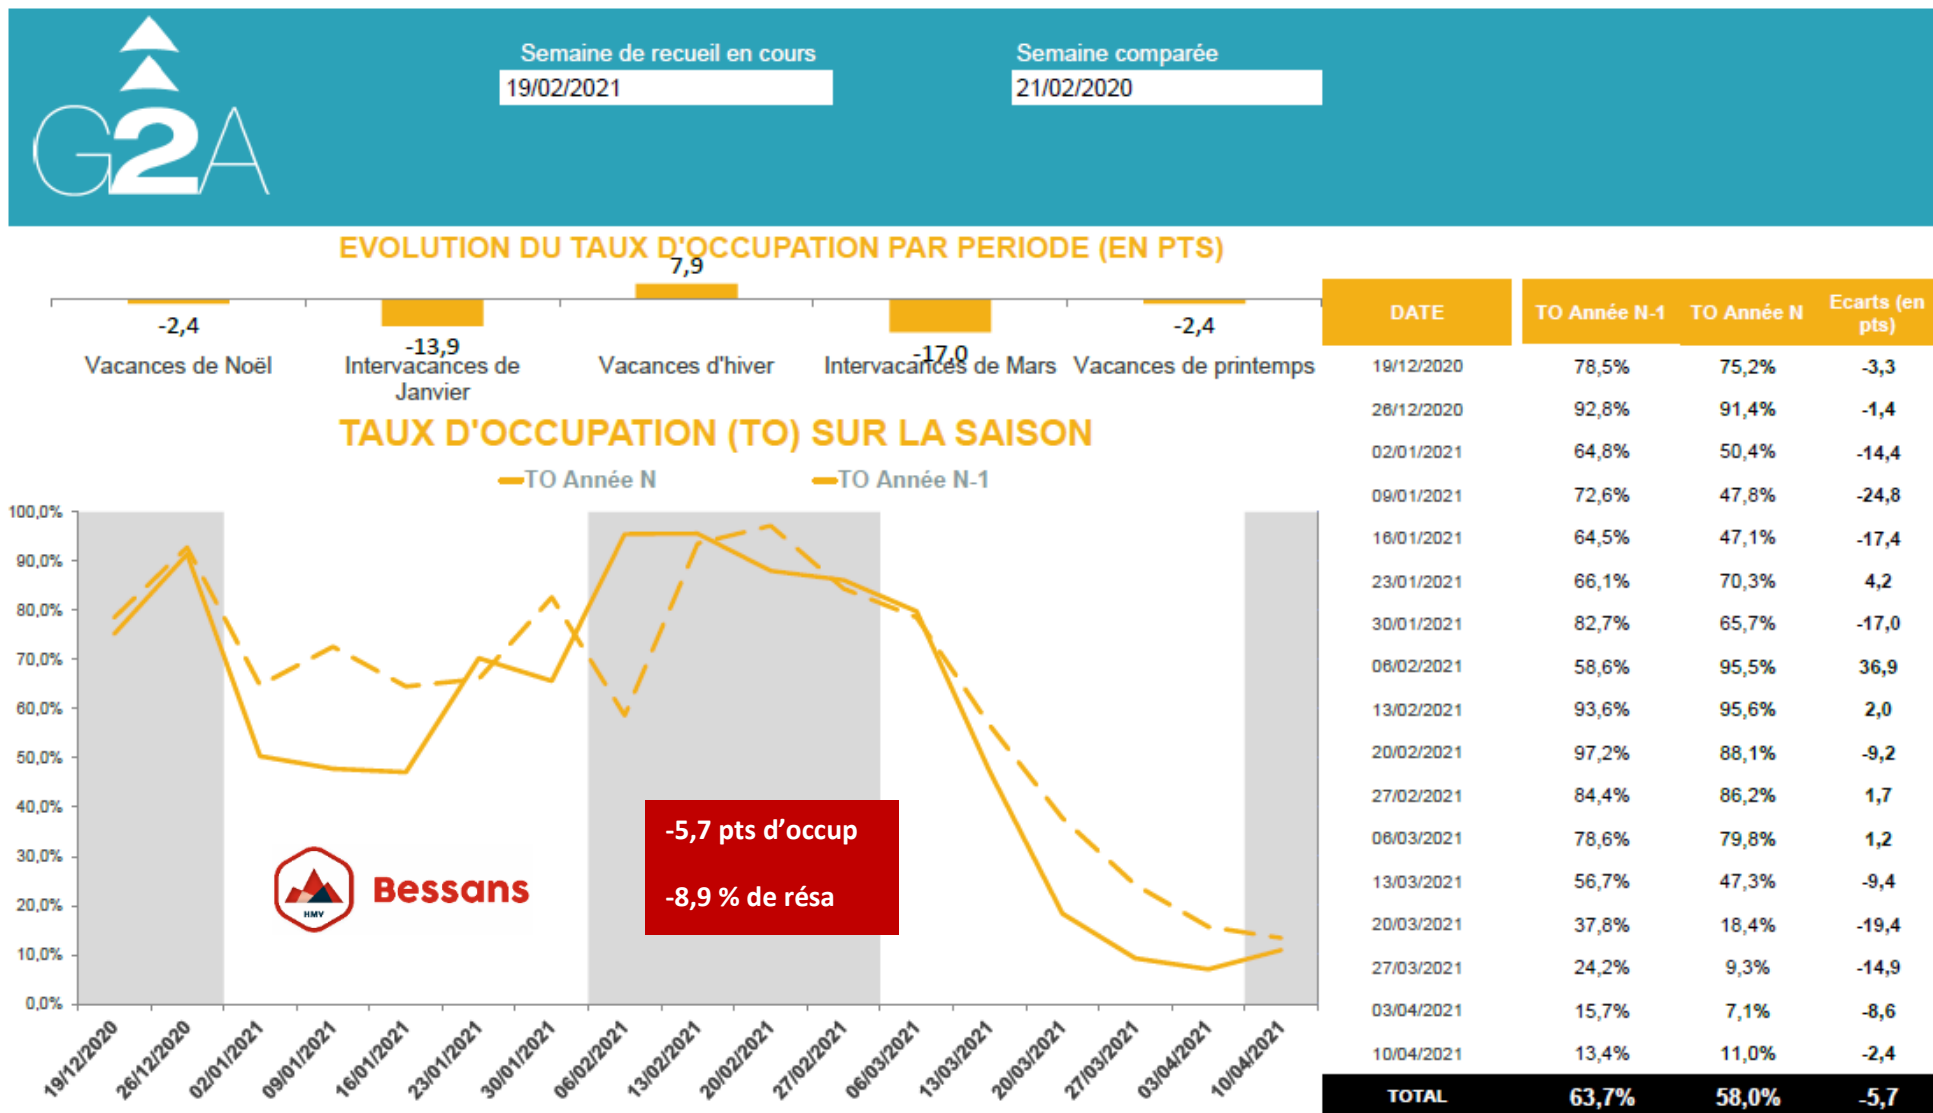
G2A

Semaine de recueil en cours
19/02/2021

Semaine comparée
21/02/2020

EVOLUTION DU TAUX D'OCCUPATION PAR PERIODE (EN PTS)

-2,4
Vacances de Noël

-13,9
Intervacances de Janvier

7,9
Vacances d'hiver

-17,0
Intervacances de Mars

-2,4
Vacances de printemps

TAUX D'OCCUPATION (TO) SUR LA SAISON

TO Année N
TO Année N-1

100,0%
90,0%
80,0%
70,0%
60,0%
50,0%
40,0%
30,0%
20,0%
10,0%
0,0%

19/12/2020
26/12/2020
02/01/2021
09/01/2021
16/01/2021
23/01/2021
30/01/2021
06/02/2021
13/02/2021
20/02/2021
27/02/2021
06/03/2021
13/03/2021
20/03/2021
27/03/2021
03/04/2021
10/04/2021

HMV
Bessans

-5,7 pts d'occup

-8,9 % de résa

| DATE | TO Année N-1 | TO Année N | Ecarts (en pts) |
|---|---|---|---|
| 19/12/2020 | 78,5% | 75,2% | -3,3 |
| 26/12/2020 | 92,8% | 91,4% | -1,4 |
| 02/01/2021 | 64,8% | 50,4% | -14,4 |
| 09/01/2021 | 72,6% | 47,8% | -24,8 |
| 16/01/2021 | 64,5% | 47,1% | -17,4 |
| 23/01/2021 | 66,1% | 70,3% | 4,2 |
| 30/01/2021 | 82,7% | 65,7% | -17,0 |
| 06/02/2021 | 58,6% | 95,5% | 36,9 |
| 13/02/2021 | 93,6% | 95,6% | 2,0 |
| 20/02/2021 | 97,2% | 88,1% | -9,2 |
| 27/02/2021 | 84,4% | 86,2% | 1,7 |
| 06/03/2021 | 78,6% | 79,8% | 1,2 |
| 13/03/2021 | 56,7% | 47,3% | -9,4 |
| 20/03/2021 | 37,8% | 18,4% | -19,4 |
| 27/03/2021 | 24,2% | 9,3% | -14,9 |
| 03/04/2021 | 15,7% | 7,1% | -8,6 |
| 10/04/2021 | 13,4% | 11,0% | -2,4 |
| TOTAL | 63,7% | 58,0% | -5,7 |